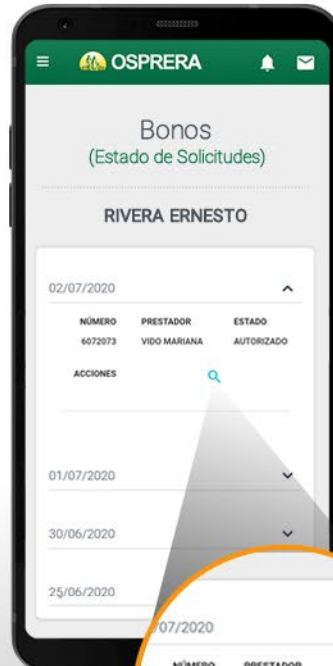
OSPRERA

Bonos
(Estado de Solicitudes)

RIVERA ERNESTO

02/07/2020

| NÚMERO | PRESTADOR | ESTADO |
|---|---|---|
| 6072073 | VIDO MARIANA | AUTORIZADO |

ACCIONES

01/07/2020

30/06/2020

25/06/2020

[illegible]07/2020

NÚMERO PRESTADOR